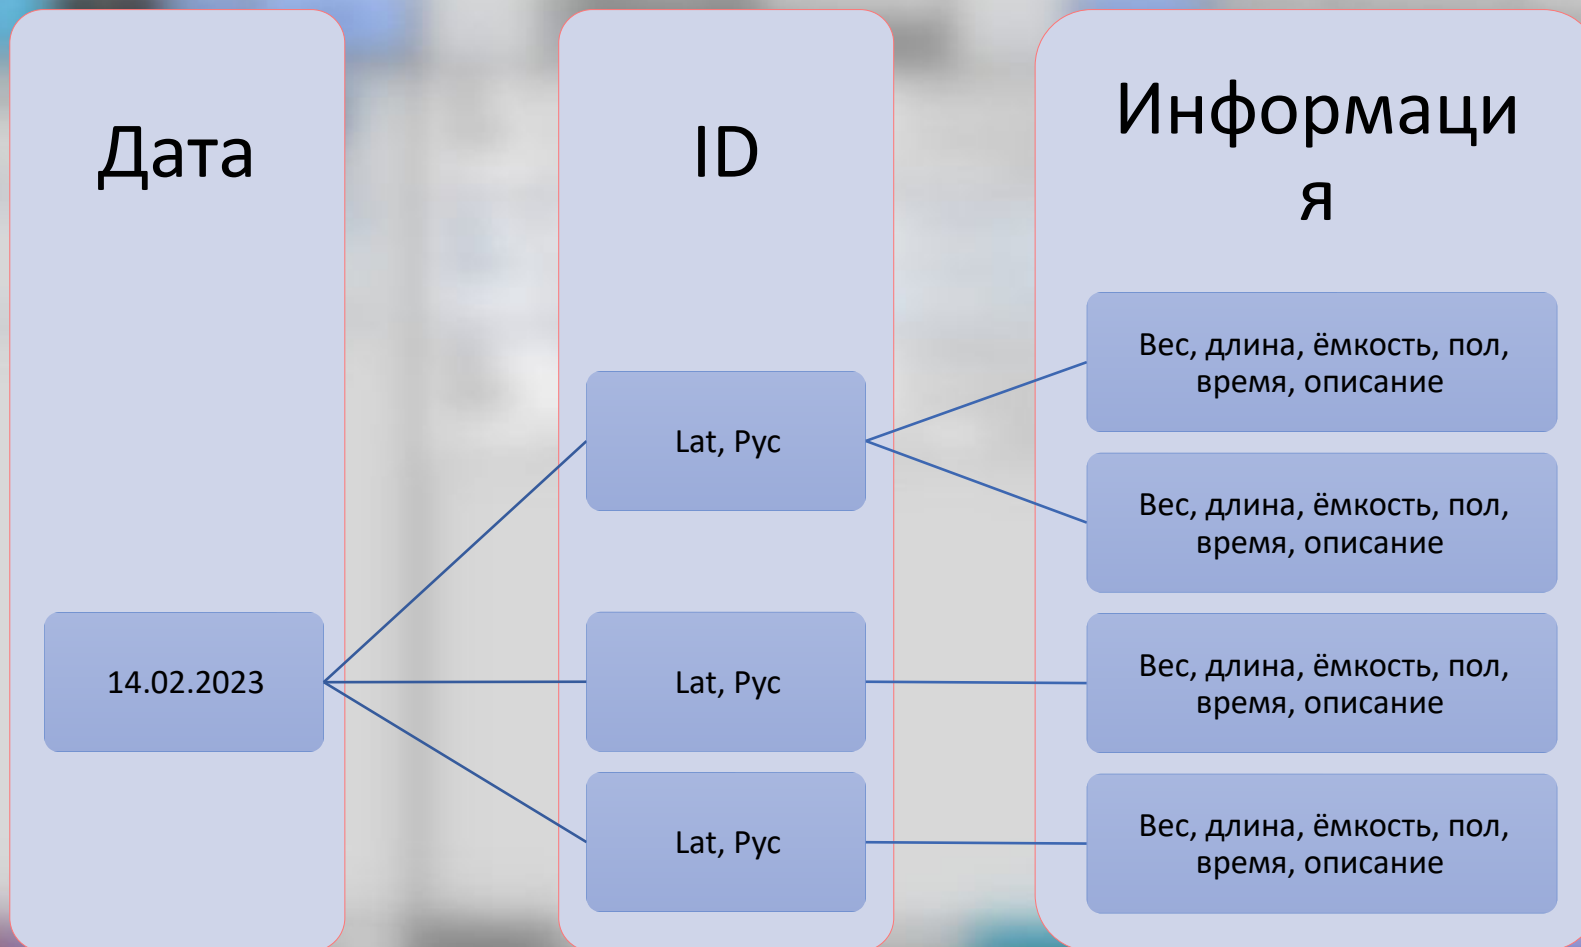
Дата

ID

Информация

Вес, длина, ёмкость, пол, время, описание

Lat, Рус

Вес, длина, ёмкость, пол, время, описание

14.02.2023

Lat, Рус

Вес, длина, ёмкость, пол, время, описание

Lat, Рус

Вес, длина, ёмкость, пол, время, описание